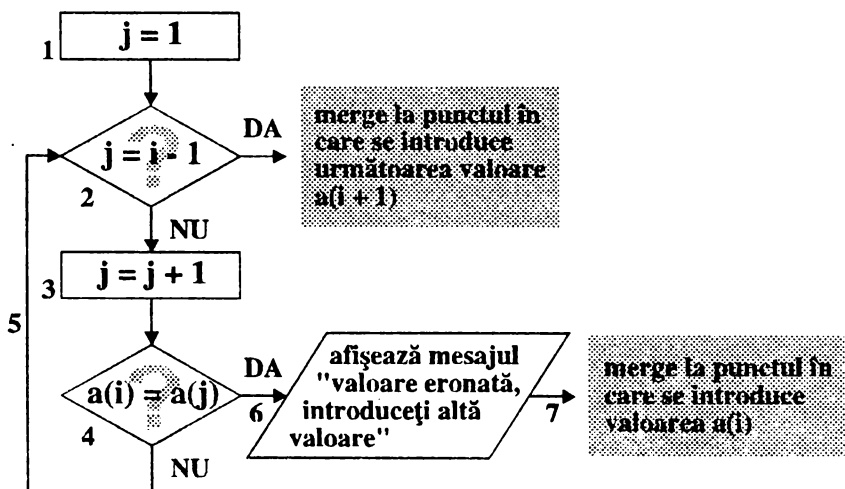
1 j = 1

j = i - 1

2

DA

merge la punctul în care se introduce următoarea valoare a(i + 1)

NU

3 j = j + 1

5

a(i) = a(j)

4

DA

6

afişează mesajul "valoare eronată, introduceţi altă valoare"

7

merge la punctul în care se introduce valoarea a(i)

NU